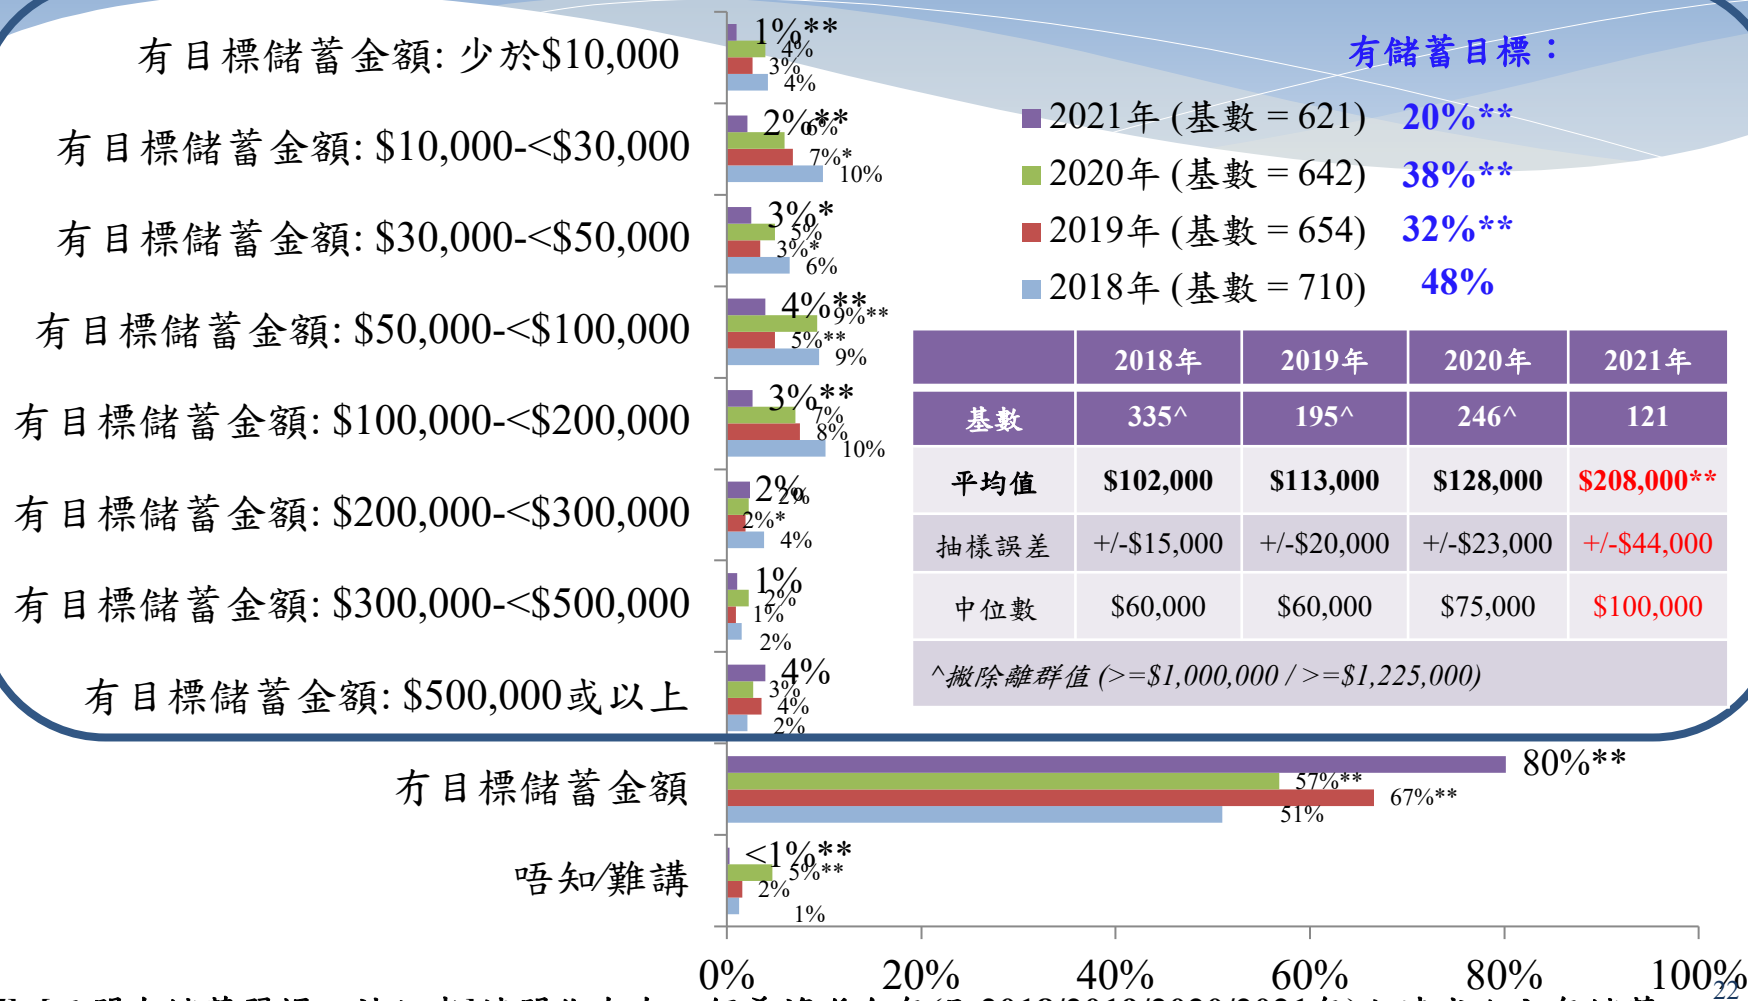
有目標儲蓄金額: 少於$10,000
有目標儲蓄金額: $10,000-<$30,000
有目標儲蓄金額: $30,000-<$50,000
有目標儲蓄金額: $50,000-<$100,000
有目標儲蓄金額: $100,000-<$200,000
有目標儲蓄金額: $200,000-<$300,000
有目標儲蓄金額: $300,000-<$500,000
有目標儲蓄金額: $500,000或以上
有目標儲蓄金額
唔知/難講

1%**
4%
3%
4%
2%**
6%
7%*
10%
3%*
5%
3%*
6%
4%**
9%**
5%**
9%
3%**
7%
8%
10%
2%
2%
2%*
4%
1%
2%
1%
2%
4%
3%
4%
2%
80%**
57%**
67%**
51%
<1%**
5%**
2%
1%

0% 20% 40% 60% 80% 100%

有儲蓄目標：
2021年 (基數 = 621) 20%**
2020年 (基數 = 642) 38%**
2019年 (基數 = 654) 32%**
2018年 (基數 = 710) 48%

| | 2018年 | 2019年 | 2020年 | 2021年 |
|---|---|---|---|---|
| 基數 | 335^ | 195^ | 246^ | 121 |
| 平均值 | $102,000 | $113,000 | $128,000 | $208,000** |
| 抽樣誤差 | +/-$15,000 | +/-$20,000 | +/-$23,000 | +/-$44,000 |
| 中位數 | $60,000 | $60,000 | $75,000 | $100,000 |
| ^撇除離群值 (>=$1,000,000 / >=$1,225,000) | | | | |

22